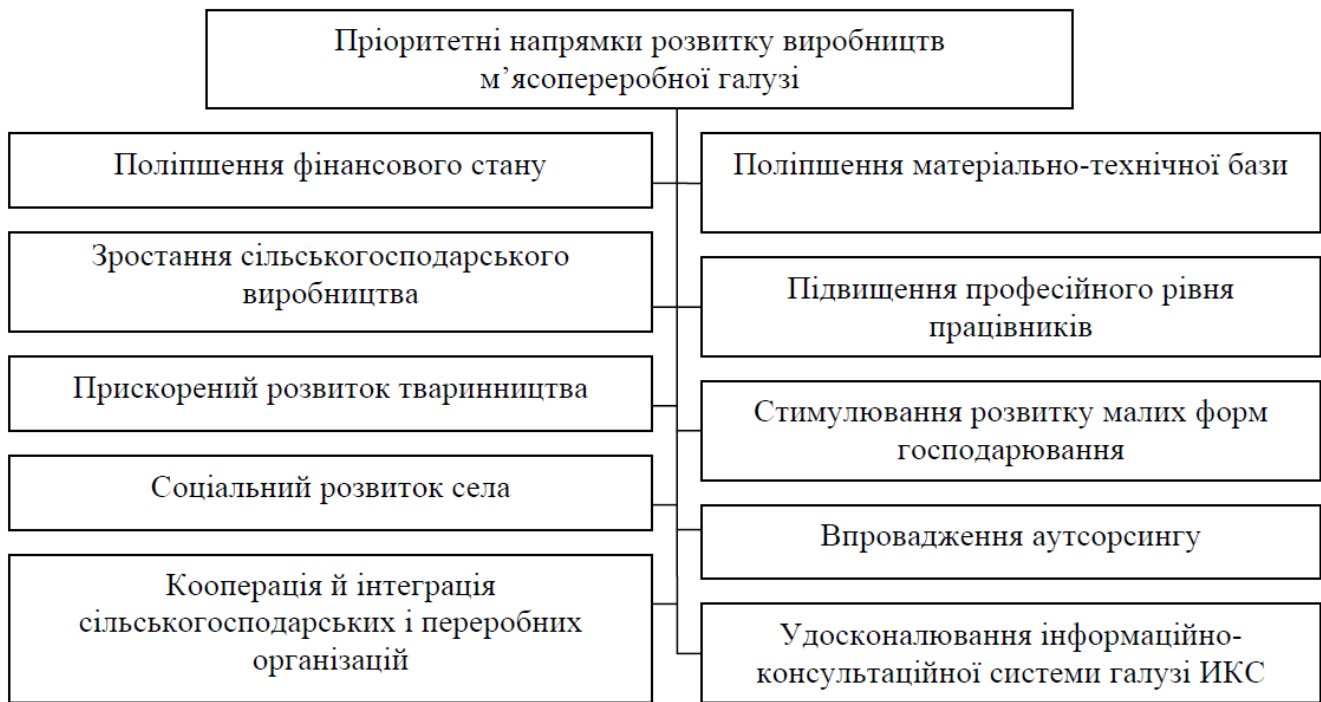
Пріоритетні напрямки розвитку виробництв м'ясопереробної галузі

Поліпшення фінансового стану

Зростання сільськогосподарського виробництва

Прискорений розвиток тваринництва

Соціальний розвиток села

Кооперація й інтеграція сільськогосподарських і переробних організацій

Поліпшення матеріально-технічної бази

Підвищення професійного рівня працівників

Стимулювання розвитку малих форм господарювання

Впровадження аутсорсингу

Удосконалювання інформаційно-консультаційної системи галузі ИКС